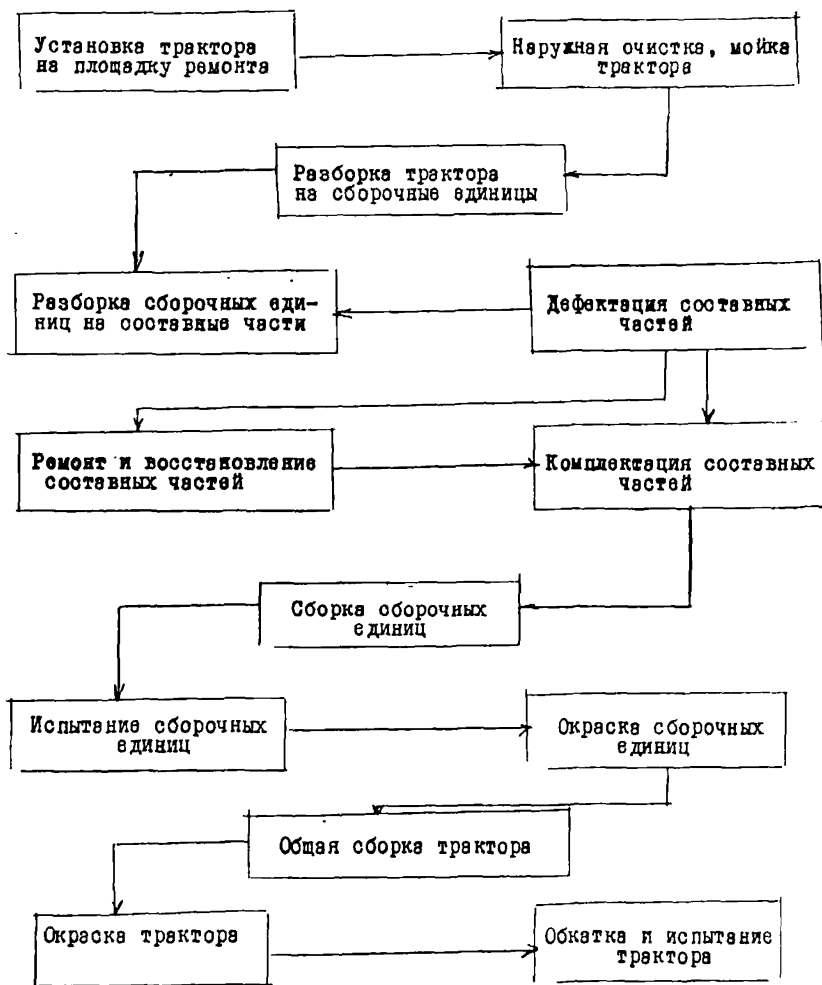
Установка трактора на площадку ремонта

Наружная очистка, мойка трактора

Разборка трактора на сборочные единицы

Разборка сборочных единиц на составные части

Дефектация составных частей

Ремонт и восстановление составных частей

Комплектация составных частей

Сборка оборочных единиц

Испытание сборочных единиц

Окраска сборочных единиц

Общая сборка трактора

Окраска трактора

Обкатка и испытание трактора